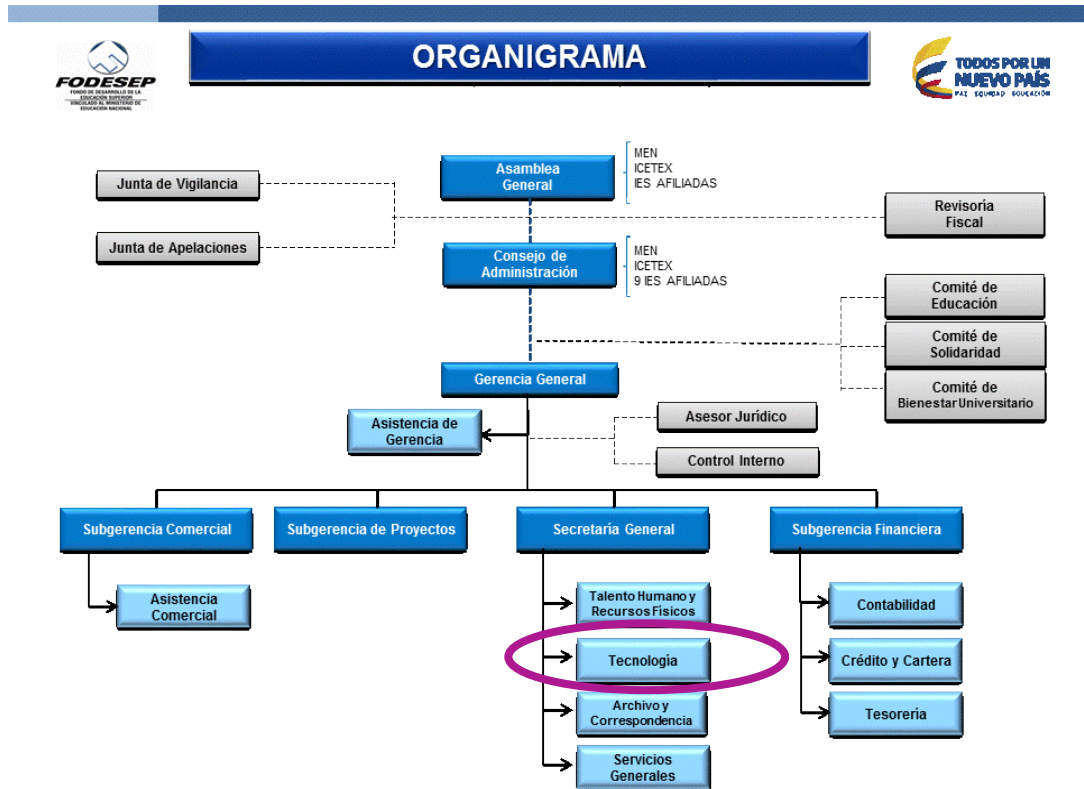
FODESEP
FONDO DE DESARROLLO DE LA EDUCACIÓN SUPERIOR
VINCULADO AL MINISTERIO DE EDUCACIÓN NACIONAL

ORGANIGRAMA

TODOS POR UN NUEVO PAÍS
PAZ EQUIDAD EDUCACIÓN

Asamblea General

MEN
ICETEX
IES AFILIADAS

Junta de Vigilancia

Junta de Apelaciones

Revisoria Fiscal

Consejo de Administración

MEN
ICETEX
9 IES AFILIADAS

Comité de Educación

Comité de Solidaridad

Comité de Bienestar Universitario

Gerencia General

Asistencia de Gerencia

Asesor Jurídico

Control Interno

Subgerencia Comercial

Subgerencia de Proyectos

Secretaria General

Subgerencia Financiera

Asistencia Comercial

Talento Humano y Recursos Físicos

Tecnología

Archivo y Correspondencia

Servicios Generales

Contabilidad

Crédito y Cartera

Tesorería